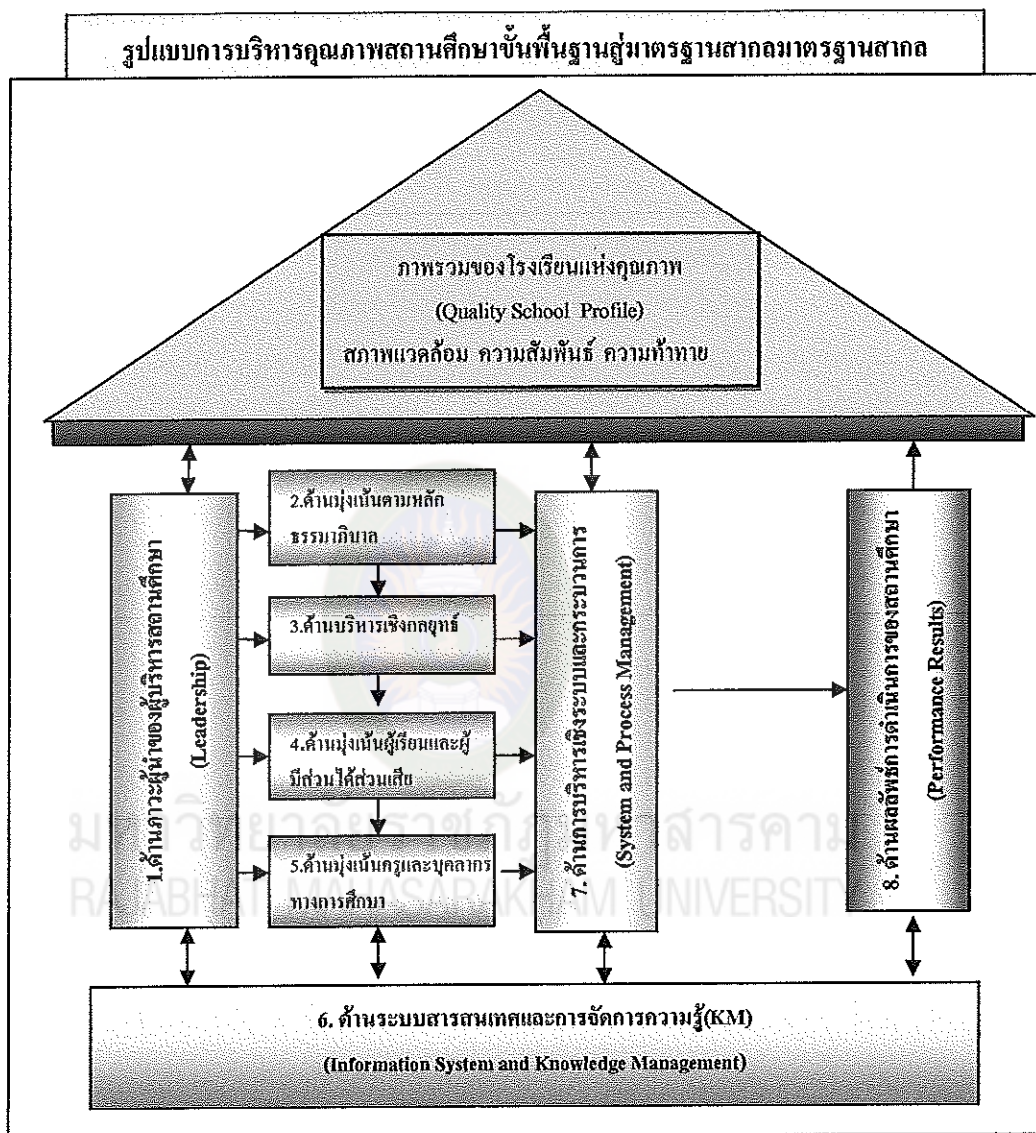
รูปแบบการบริหารคุณภาพสถานศึกษาขั้นพื้นฐานสู่มาตรฐานสากลมาตรฐานสากล

ภาพรวมของโรงเรียนแห่งคุณภาพ
(Quality School Profile)
สภาพแวดล้อม ความสัมพันธ์ ความท้าทาย

1.ด้านภาวะผู้นำของผู้บริหารสถานศึกษา
(Leadership)

2.ด้านมุ่งเน้นตามหลักธรรมาภิบาล

3.ด้านบริหารเชิงกลยุทธ์

4.ด้านมุ่งเน้นผู้เรียนและผู้มีส่วนได้ส่วนเสีย

5.ด้านมุ่งเน้นครูและบุคลากรทางการศึกษา

7. ด้านการบริหารเชิงระบบและกระบวนการ
(System and Process Management)

8. ด้านผลลัพธ์การดำเนินการของสถานศึกษา
(Performance Results)

6. ด้านระบบสารสนเทศและการจัดการความรู้(KM)
(Information System and Knowledge Management)

มหาวิทยาลัยราชภัฏมหาสารคาม
RAJABHAT MAHASARAKHAM UNIVERSITY